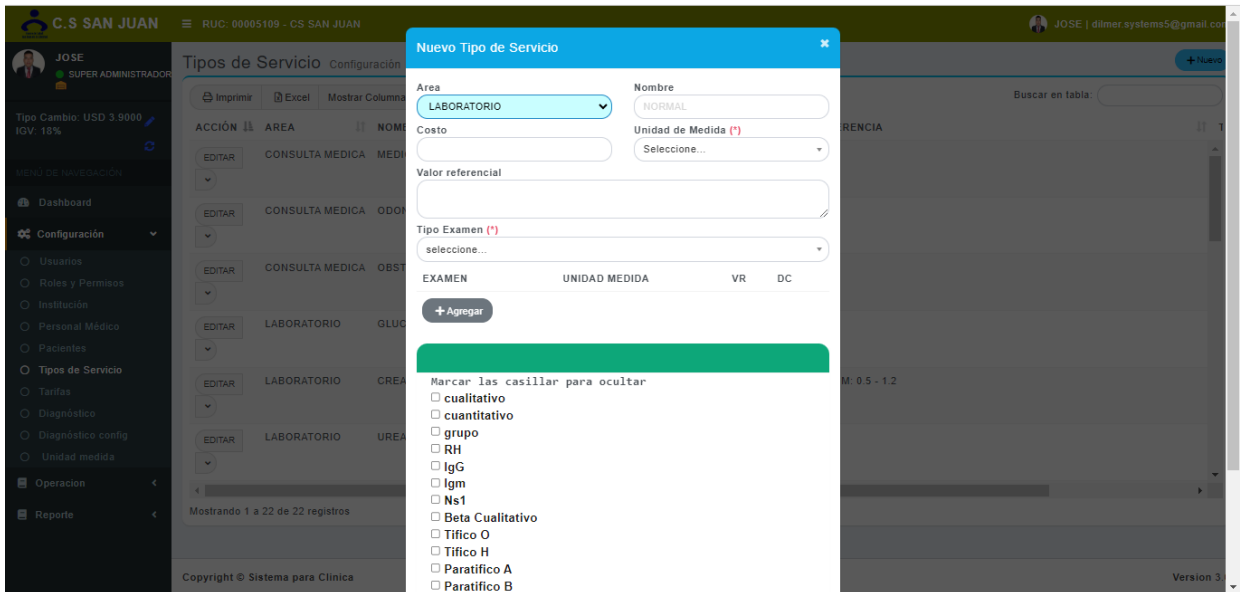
C.S SAN JUAN ≡ RUC: 00005109 - CS SAN JUAN

JOSE | dilmer.systems5@gmail.co

JOSE
SUPER ADMINISTRADOR

Tipo Cambio: USD 3.9000
IGV: 18%

MENU DE NAVEGACIÓN

Dashboard
Configuración
Usuarios
Roles y Permisos
Institución
Personal Médico
Pacientes
Tipos de Servicio
Tarifas
Diagnóstico
Diagnóstico config
Unidad medida
Operacion
Reporte

Tipos de Servicio Configuración

+ Nuevo

Imprimir Excel Mostrar Columna

Buscar en tabla:

| ACCIÓN | AREA | NOM | ERENCIA |
|---|---|---|---|
| EDITAR | CONSULTA MEDICA | MEDI | |
| EDITAR | CONSULTA MEDICA | ODON | |
| EDITAR | CONSULTA MEDICA | OBST | |
| EDITAR | LABORATORIO | GLUC | |
| EDITAR | LABORATORIO | CREA | M: 0.5 - 1.2 |
| EDITAR | LABORATORIO | UREA | |

Mostrando 1 a 22 de 22 registros

Copyright © Sistema para Clinica

Version 3.

Nuevo Tipo de Servicio

Area
LABORATORIO
Nombre
NORMAL
Costo
Unidad de Medida (*)
Seleccione...
Valor referencial
Tipo Examen (*)
seleccione...

EXAMEN UNIDAD MEDIDA VR DC

+ Agregar

Marcar las casillar para ocultar
cualitativo
cuantitativo
grupo
RH
IgG
Igm
Ns1
Beta Cualitativo
Tifico O
Tifico H
Paratifico A
Paratifico B